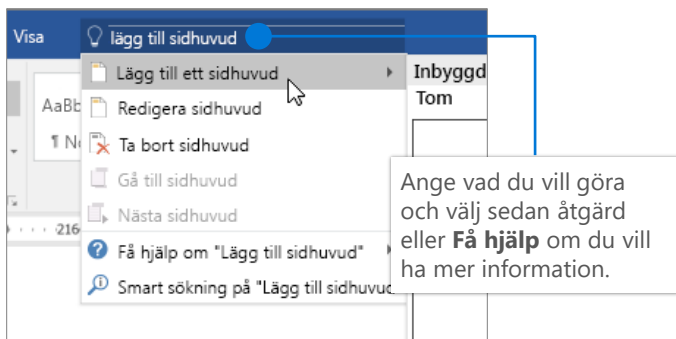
Visa

lägg till sidhuvud

Lägg till ett sidhuvud

Redigera sidhuvud

Ta bort sidhuvud

Gå till sidhuvud

Nästa sidhuvud

Få hjälp om "Lägg till sidhuvud"

Smart sökning på "Lägg till sidhuvud

AaBb

¶ N

216

Inbyggd

Tom

Ange vad du vill göra och välj sedan åtgärd eller **Få hjälp** om du vill ha mer information.